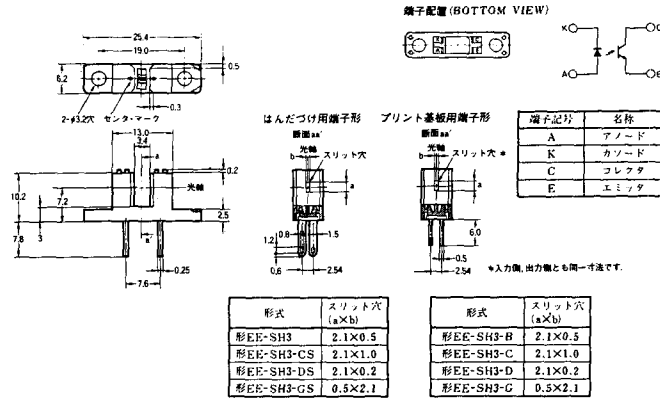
端子配置(BOTTOM VIEW)

25.4
19.0
6.2
0.5
2-φ3.2穴
センタ・マーク
0.3

13.0
3.4
0.2
光軸
10.2
7.2
2.5
7.8
3
a'
0.25
7.6

はんだづけ用端子形
断面aa'
光軸
b
スリット穴
a
1.2
0.8
1.5
0.6
2.54

プリント基板用端子形
断面aa'
光軸
b
スリット穴 *
a
6.0
0.5
2.54

*入力側,出力側とも同一寸法です.

K
A
C
E

| 端子記号 | 名称 |
|---|---|
| A | アノード |
| K | カソード |
| C | コレクタ |
| E | エミッタ |

| 形式 | スリット穴 (a×b) |
|---|---|
| 形EE-SH3 | 2.1×0.5 |
| 形EE-SH3-CS | 2.1×1.0 |
| 形EE-SH3-DS | 2.1×0.2 |
| 形EE-SH3-GS | 0.5×2.1 |

| 形式 | スリット穴 (a×b) |
|---|---|
| 形EE-SH3-B | 2.1×0.5 |
| 形EE-SH3-C | 2.1×1.0 |
| 形EE-SH3-D | 2.1×0.2 |
| 形EE-SH3-G | 0.5×2.1 |